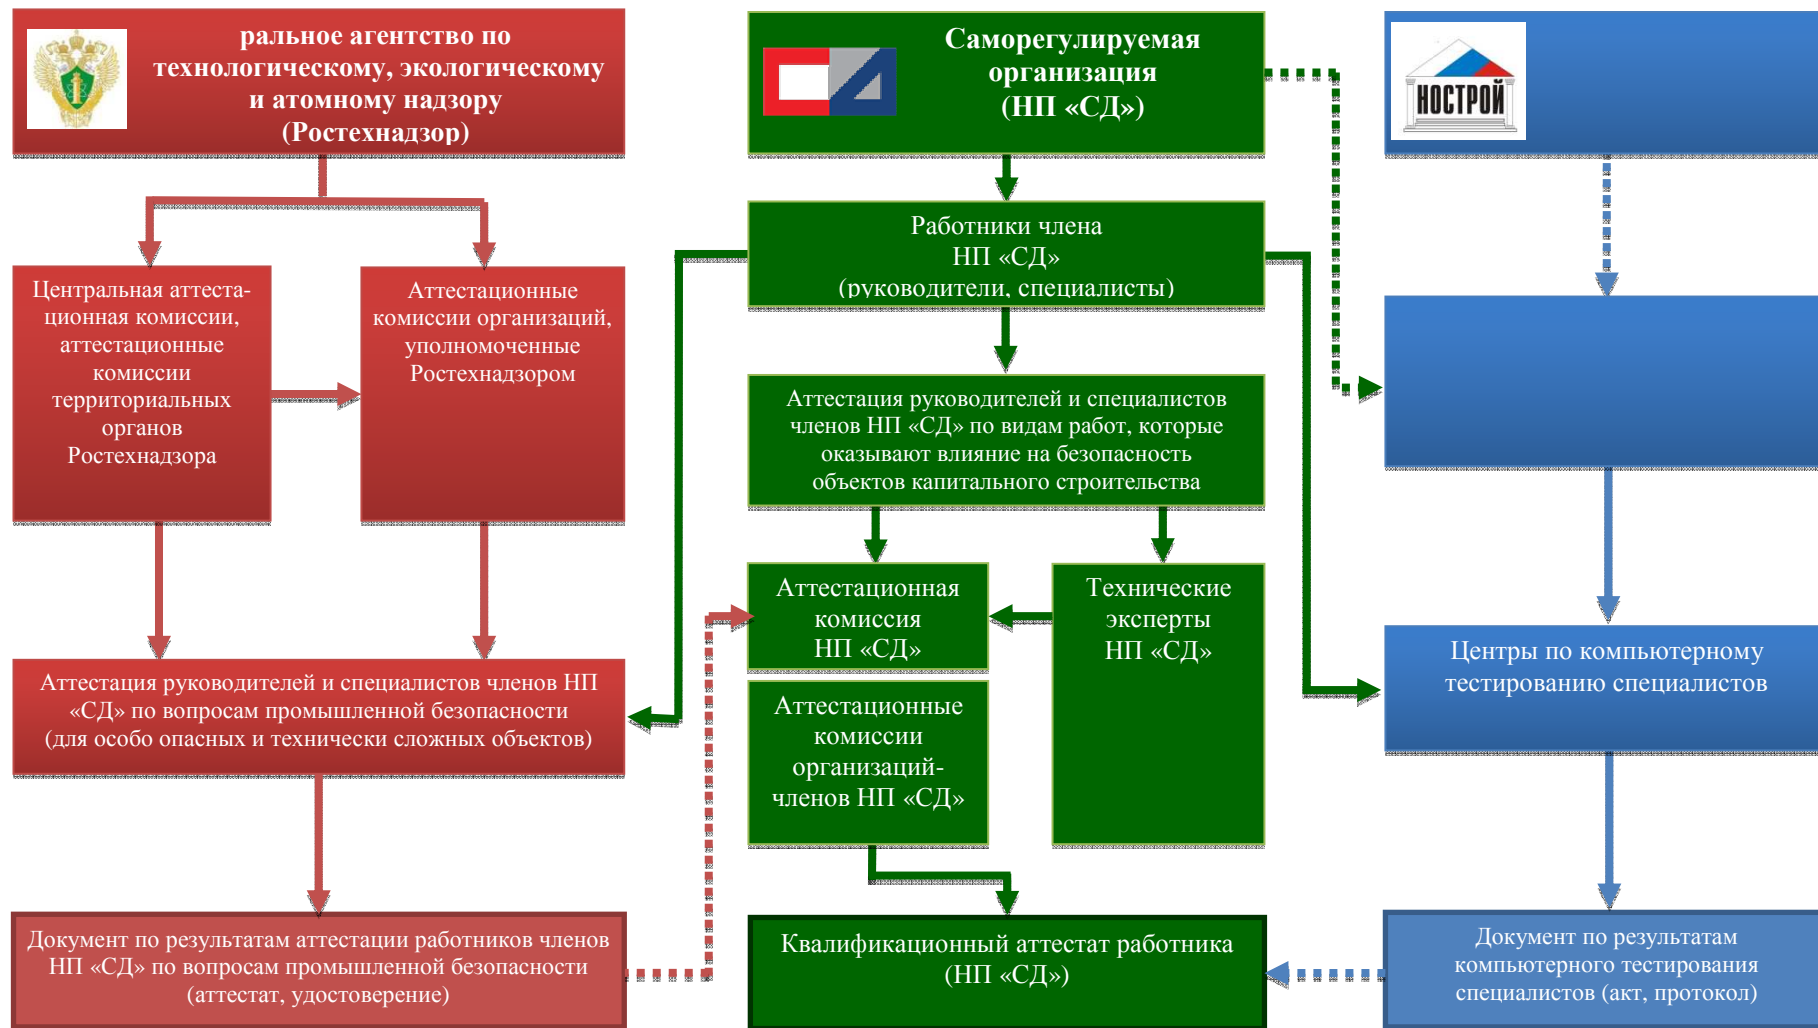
ральное агентство по технологическому, экологическому и атомному надзору (Ростехнадзор)

Саморегулируемая организация (НП «СД»)

НОСТРОЙ

Работники члена НП «СД» (руководители, специалисты)

Центральная аттестационная комиссии, аттестационные комиссии территориальных органов Ростехнадзора

Аттестационные комиссии организаций, уполномоченные Ростехнадзором

Аттестация руководителей и специалистов членов НП «СД» по видам работ, которые оказывают влияние на безопасность объектов капитального строительства

Аттестационная комиссия НП «СД»

Технические эксперты НП «СД»

Аттестационные комиссии организаций-членов НП «СД»

Центры по компьютерному тестированию специалистов

Аттестация руководителей и специалистов членов НП «СД» по вопросам промышленной безопасности (для особо опасных и технически сложных объектов)

Документ по результатам аттестации работников членов НП «СД» по вопросам промышленной безопасности (аттестат, удостоверение)

Квалификационный аттестат работника (НП «СД»)

Документ по результатам компьютерного тестирования специалистов (акт, протокол)